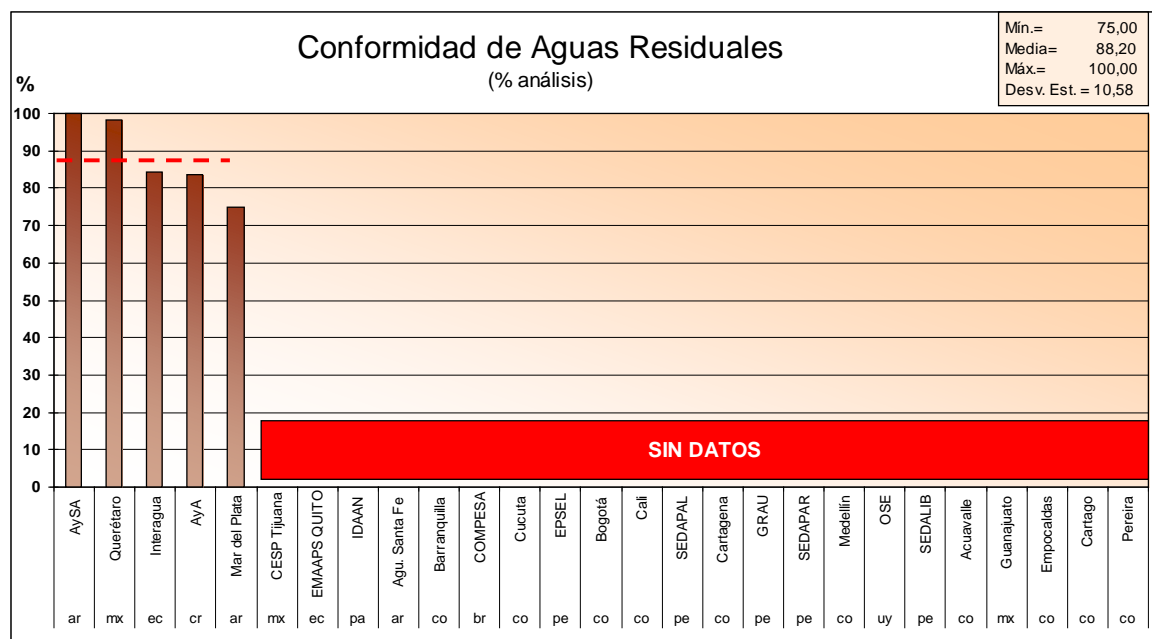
Conformidad de Aguas Residuales
(% análisis)

| Mín.= | 75,00 |
|---|---|
| Media= | 88,20 |
| Máx.= | 100,00 |
| Desv. Est. = | 10,58 |

%
100
90
80
70
60
50
40
30
20
10
0

SIN DATOS

| AySA | Querétaro | Interagua | AyA | Mar del Plata | CESP Tijuana | EMAAPS QUITO | IDAAN | Agu. Santa Fe | Barranquilla | COMPESA | Cucuta | EPSEL | Bogotá | Cali | SEDAPAL | Cartagena | GRAU | SEDAPAR | Medellin | OSE | SEDALIB | Acuavalle | Guanajuato | Empocaldas | Cartago | Pereira |
|---|---|---|---|---|---|---|---|---|---|---|---|---|---|---|---|---|---|---|---|---|---|---|---|---|---|---|
| ar | mx | ec | cr | ar | mx | ec | pa | ar | co | br | co | pe | co | co | pe | co | pe | pe | co | uy | pe | co | mx | co | co | co |